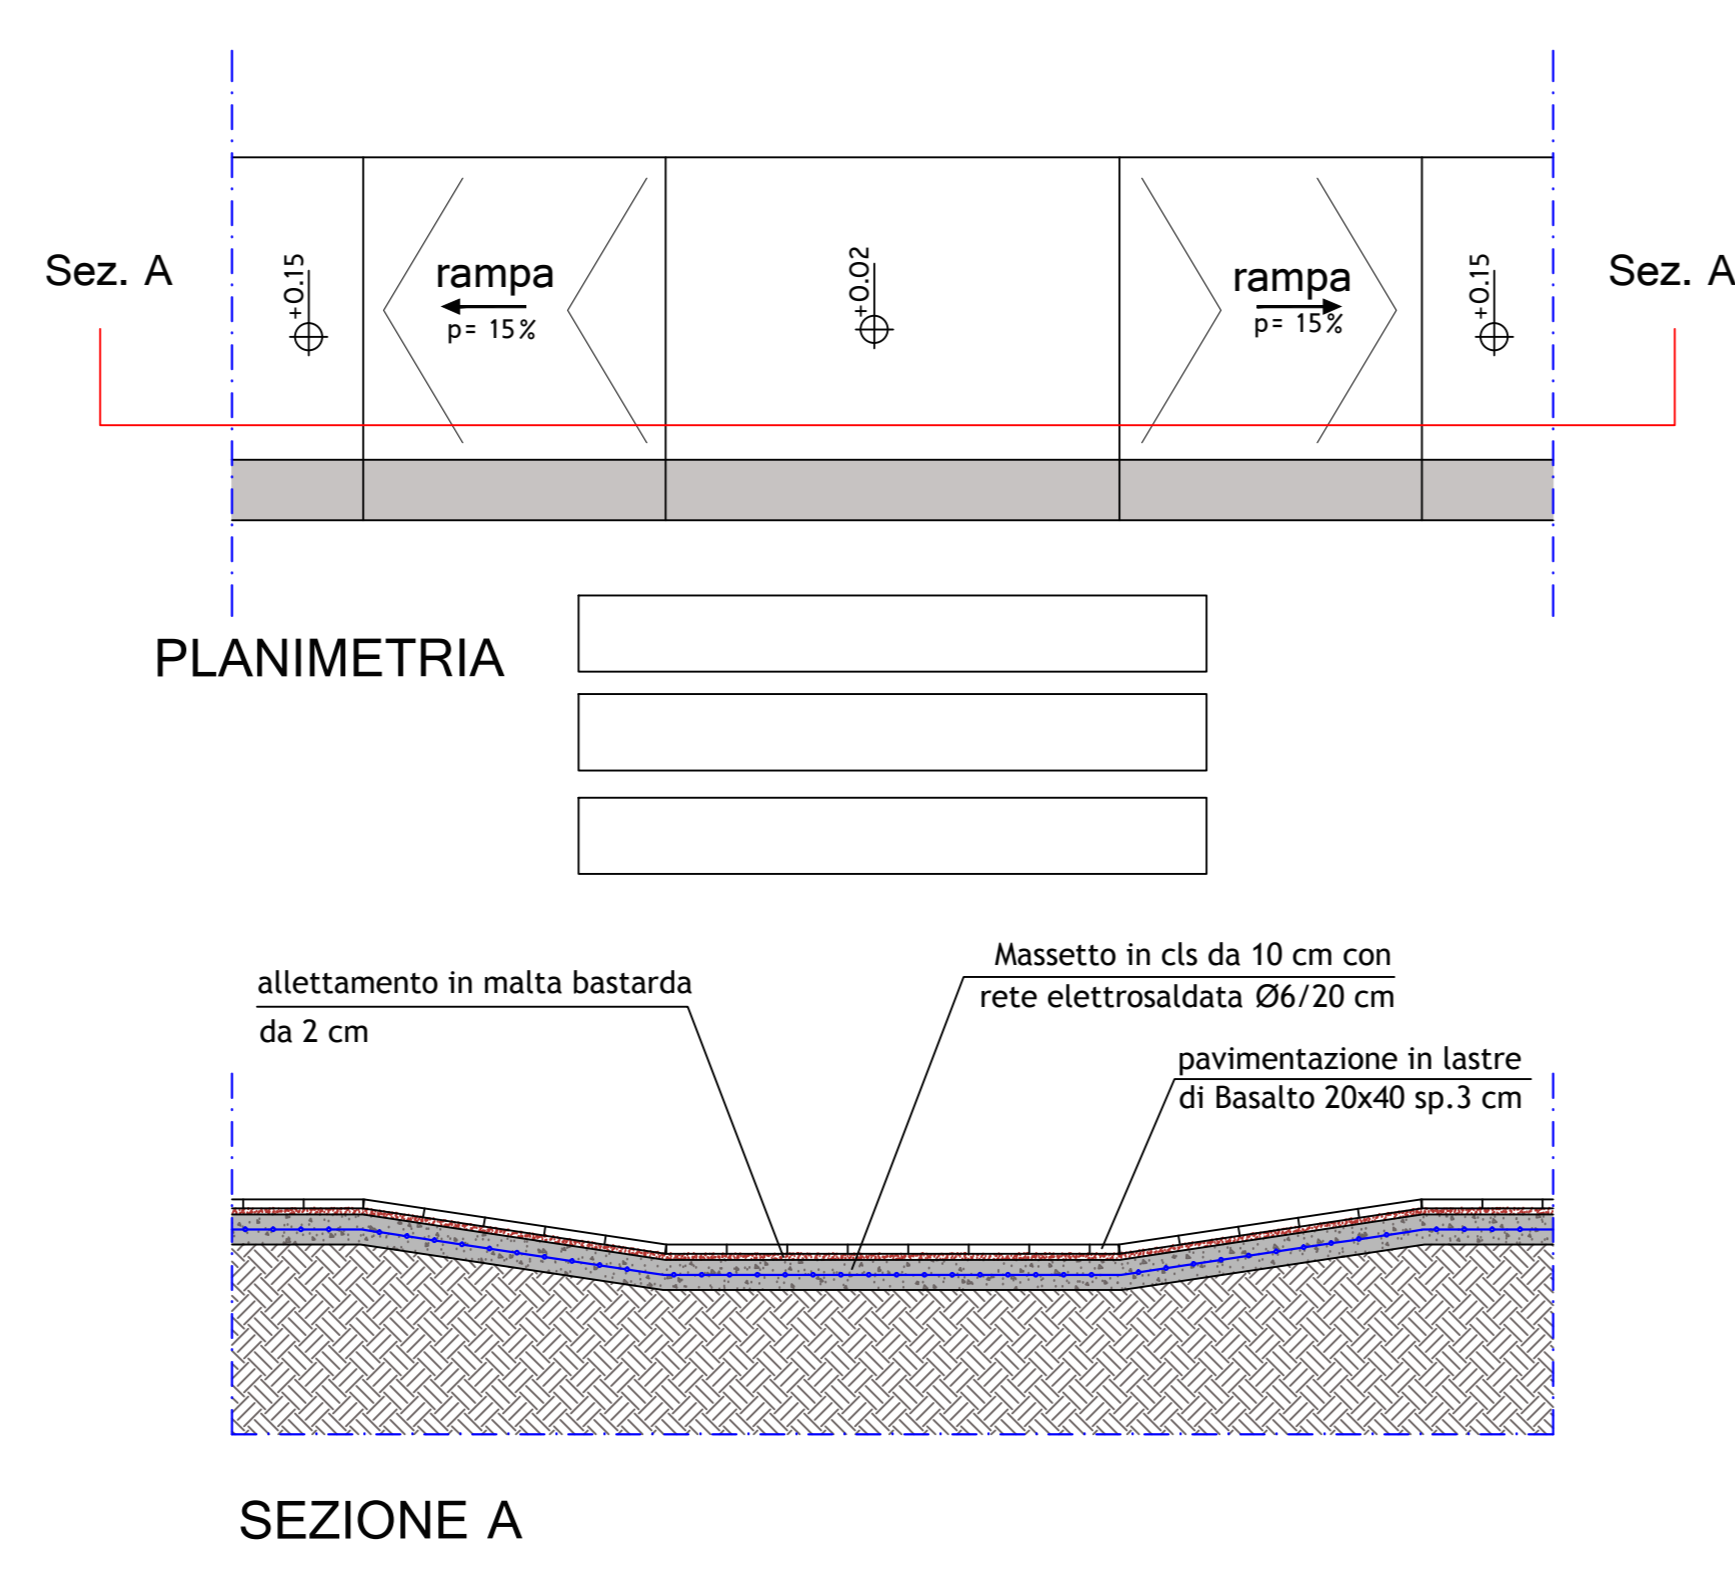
Sez. A

+0.15

rampa
p= 15%

+0.02

rampa
p= 15%

+0.15

Sez. A

PLANIMETRIA

allettamento in malta bastarda da 2 cm

Massetto in cls da 10 cm con rete elettrosaldata Ø6/20 cm

pavimentazione in lastre di Basalto 20x40 sp.3 cm

SEZIONE A